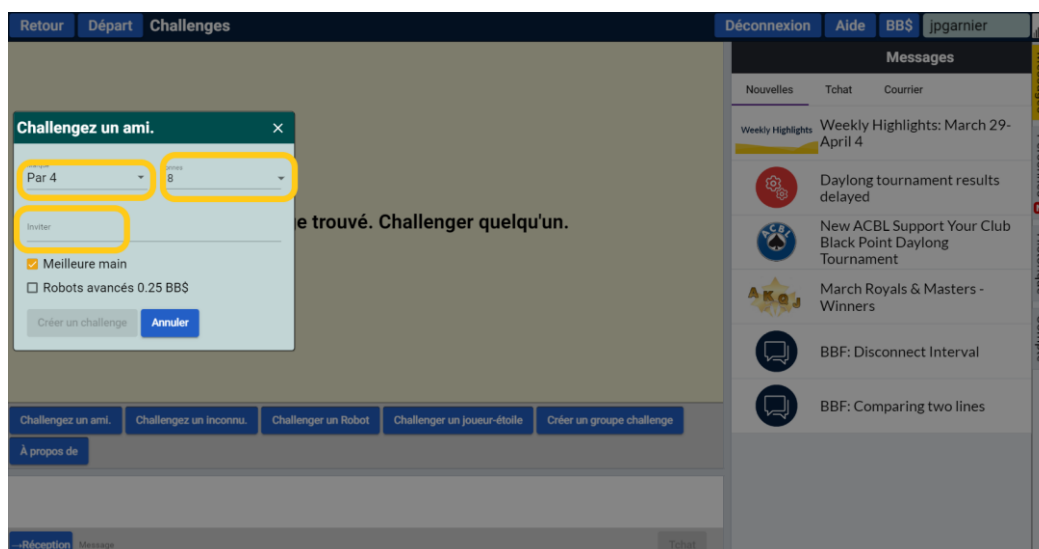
Retour Départ Challenges

Déconnexion Aide BB$ jpgarnier

Messages

Nouvelles Tchat Courrier

Weekly Highlights Weekly Highlights: March 29-April 4

Daylong tournament results delayed

New ACBL Support Your Club Black Point Daylong Tournament

March Royals & Masters - Winners

BBF: Disconnect Interval

BBF: Comparing two lines

Challengez un ami. ×

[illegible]
Par 4

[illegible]
8

Inviter

Meilleure main

Robots avancés 0.25 BB$

Créer un challenge Annuler

e trouvé. Challenger quelqu'un.

Challengez un ami. Challengez un inconnu. Challenger un Robot Challenger un joueur-étoile Créer un groupe challenge

À propos de

Réception Message

Tchat